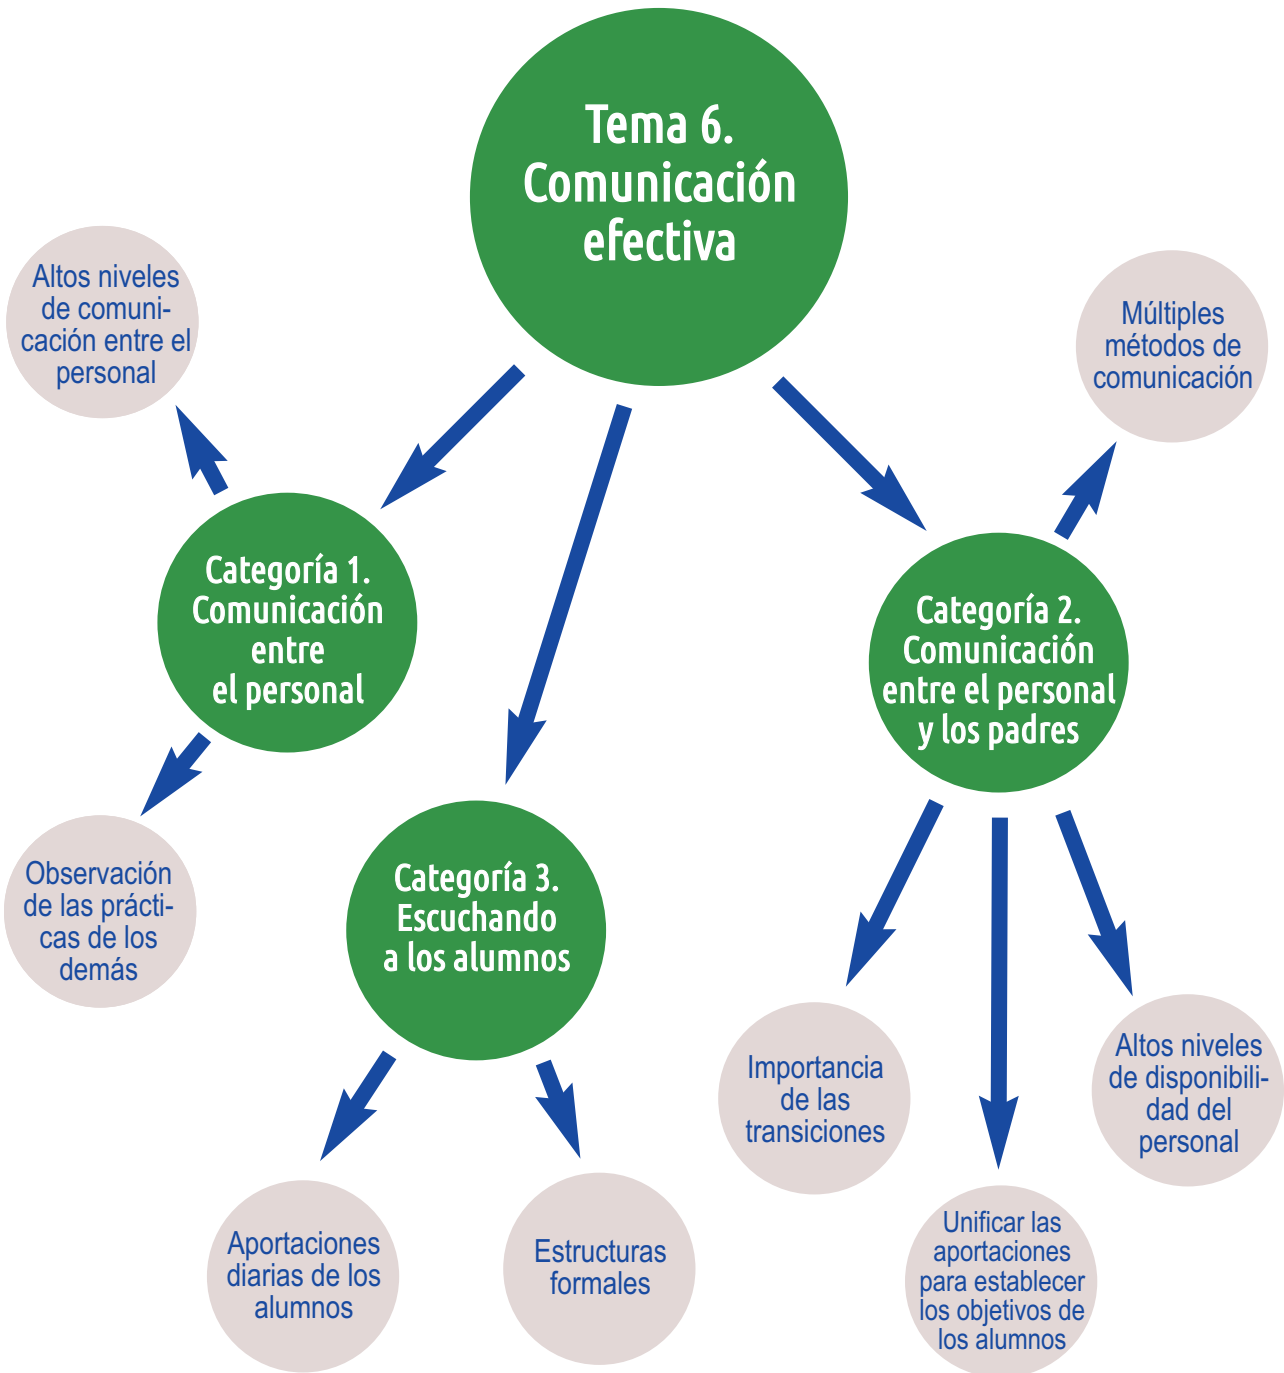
Tema 6. Comunicación efectiva

Altos niveles de comunicación entre el personal

Categoría 1. Comunicación entre el personal

Observación de las prácticas de los demás

Categoría 3. Escuchando a los alumnos

Aportaciones diarias de los alumnos

Estructuras formales

Múltiples métodos de comunicación

Categoría 2. Comunicación entre el personal y los padres

Importancia de las transiciones

Unificar las aportaciones para establecer los objetivos de los alumnos

Altos niveles de disponibilidad del personal